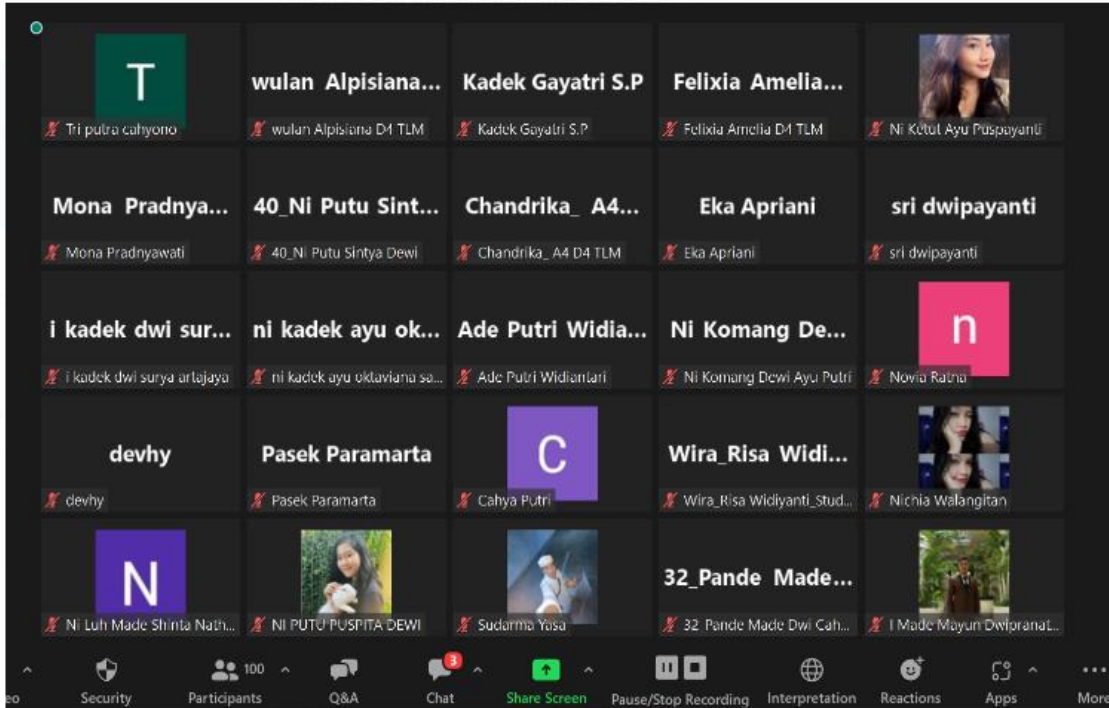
T
Tri putra cahyono

wulan Alpisiana...
wulan Alpisiana D4 TLM

Kadek Gayatri S.P
Kadek Gayatri S.P

Felixia Amelia...
Felixia Amelia D4 TLM

Ni Ketut Ayu Puspayanti

Mona Pradnya...
Mona Pradnyawati

40_Ni Putu Sint...
40_Ni Putu Sintya Dewi

Chandrika_ A4...
Chandrika_ A4 D4 TLM

Eka Apriani
Eka Apriani

sri dwipayanti
sri dwipayanti

i kadek dwi sur...
i kadek dwi surya artajaya

ni kadek ayu ok...
ni kadek ayu oktaviana sa...

Ade Putri Widia...
Ade Putri Widiantari

Ni Komang De...
Ni Komang Dewi Ayu Putri

n
Novia Ratna

devhy
devhy

Pasek Paramarta
Pasek Paramarta

C
Cahya Putri

Wira_Risa Widi...
Wira_Risa Widiyanti_Stud...

Nichia Walangitan

N
Ni Luh Made Shinta Nath...

NI PUTU PUSPITA DEWI

Sudarma Yasa

32_Pande Made...
32_Pande Made Dwi Cah...

I Made Mayun Dwipranat...

eo Security 100 Participants Q&A 3 Chat Share Screen Pause/Stop Recording Interpretation Reactions Apps More